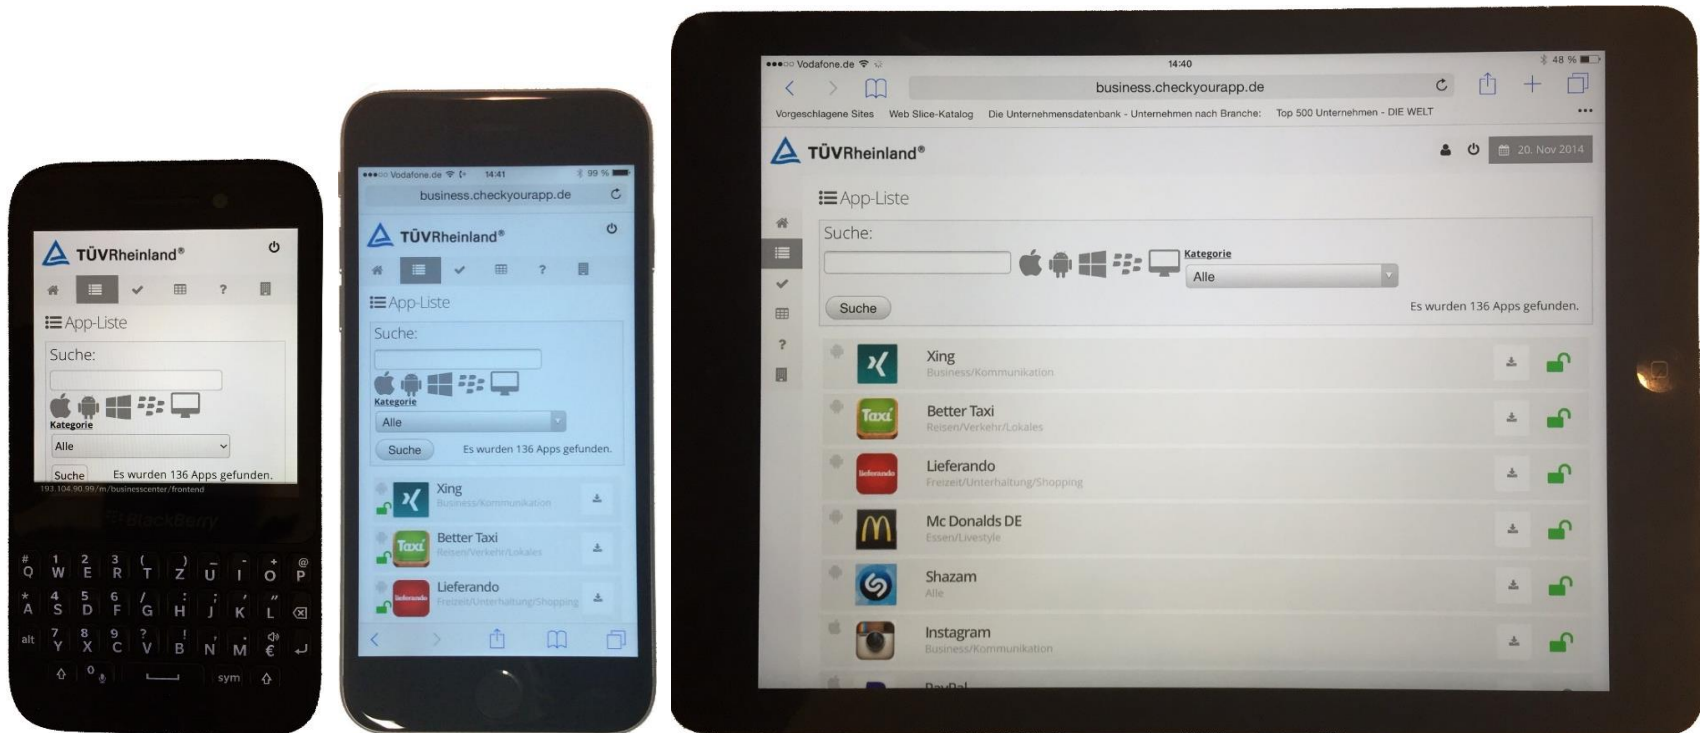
TÜVRheinland®

App-Liste

Suche:

Kategorie

Alle

Suche Es wurden 136 Apps gefunden.

193.104.90.99/m/businesscenter/frontend

BlackBerry

# Q 1 W 2 E 3 R ( T ) Z _ U - I + O @ P

* A 4 S 5 D 6 F / G : H ; J ' K " L

alt 7 Y 8 X 9 C ? V ! B , N . M € 

0 sym

Vodafone.de 14:41 99 %

business.checkyourapp.de

TÜVRheinland®

App-Liste

Suche:

Kategorie

Alle

Suche Es wurden 136 Apps gefunden.

Xing
Business/Kommunikation

Better Taxi
Reisen/Verkehr/Lokales

Lieferando
Freizeit/Unterhaltung/Shopping

Vodafone.de 14:40 48 %

business.checkyourapp.de

Vorgeschlagene Sites Web Slice-Katalog Die Unternehmensdatenbank - Unternehmen nach Branche: Top 500 Unternehmen - DIE WELT

TÜVRheinland®

20. Nov 2014

App-Liste

Suche:

Kategorie

Alle

Suche Es wurden 136 Apps gefunden.

Xing
Business/Kommunikation

Better Taxi
Reisen/Verkehr/Lokales

Lieferando
Freizeit/Unterhaltung/Shopping

Mc Donalds DE
Essen/Livestyle

Shazam
Alle

Instagram
Business/Kommunikation

PayPal